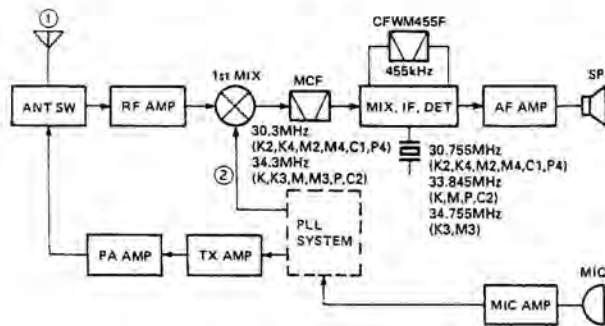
①

ANT SW

RF AMP

1st MIX

MCF

CFWM455F

455kHz

MIX, IF, DET

AF AMP

SP

30.3MHz (K2,K4,M2,M4,C1,P4) 34.3MHz (K,K3,M,M3,P,C2)

②

30.755MHz (K2,K4,M2,M4,C1,P4) 33.845MHz (K,M,P,C2) 34.755MHz (K3,M3)

PLL SYSTEM

PA AMP

TX AMP

MIC AMP

MIC